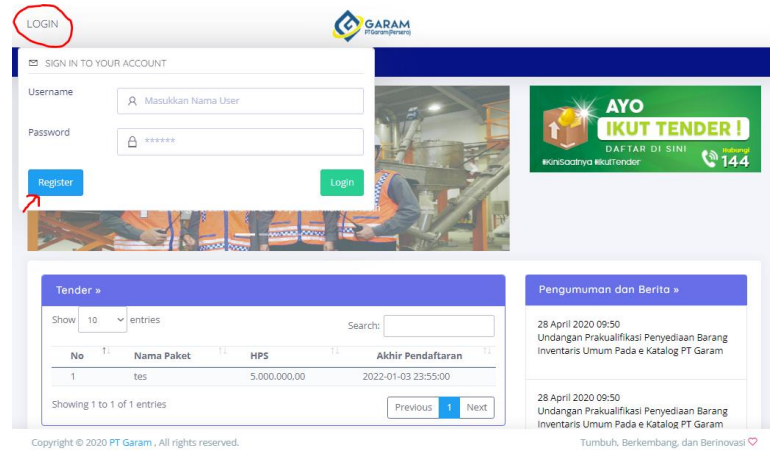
LOGIN

GARAM
PT Garam (Persero)

SIGN IN TO YOUR ACCOUNT

Username
Masukkan Nama User

Password
******

Register

Login

AYO
IKUT TENDER !
DAFTAR DI SINI
#KiniSaatnya #IkutTender
Hubungi
144

Tender »

Show 10 entries

Search:

| No | Nama Paket | HPS | Akhir Pendaftaran |
|---|---|---|---|
| 1 | tes | 5.000.000,00 | 2022-01-03 23:55:00 |

Showing 1 to 1 of 1 entries

Previous 1 Next

Pengumuman dan Berita »

28 April 2020 09:50
Undangan Prakualifikasi Penyediaan Barang Inventaris Umum Pada e Katalog PT Garam

28 April 2020 09:50
Undangan Prakualifikasi Penyediaan Barang Inventaris Umum Pada e Katalog PT Garam

Copyright © 2020 PT Garam . All rights reserved.

Tumbuh, Berkembang, dan Berinovasi